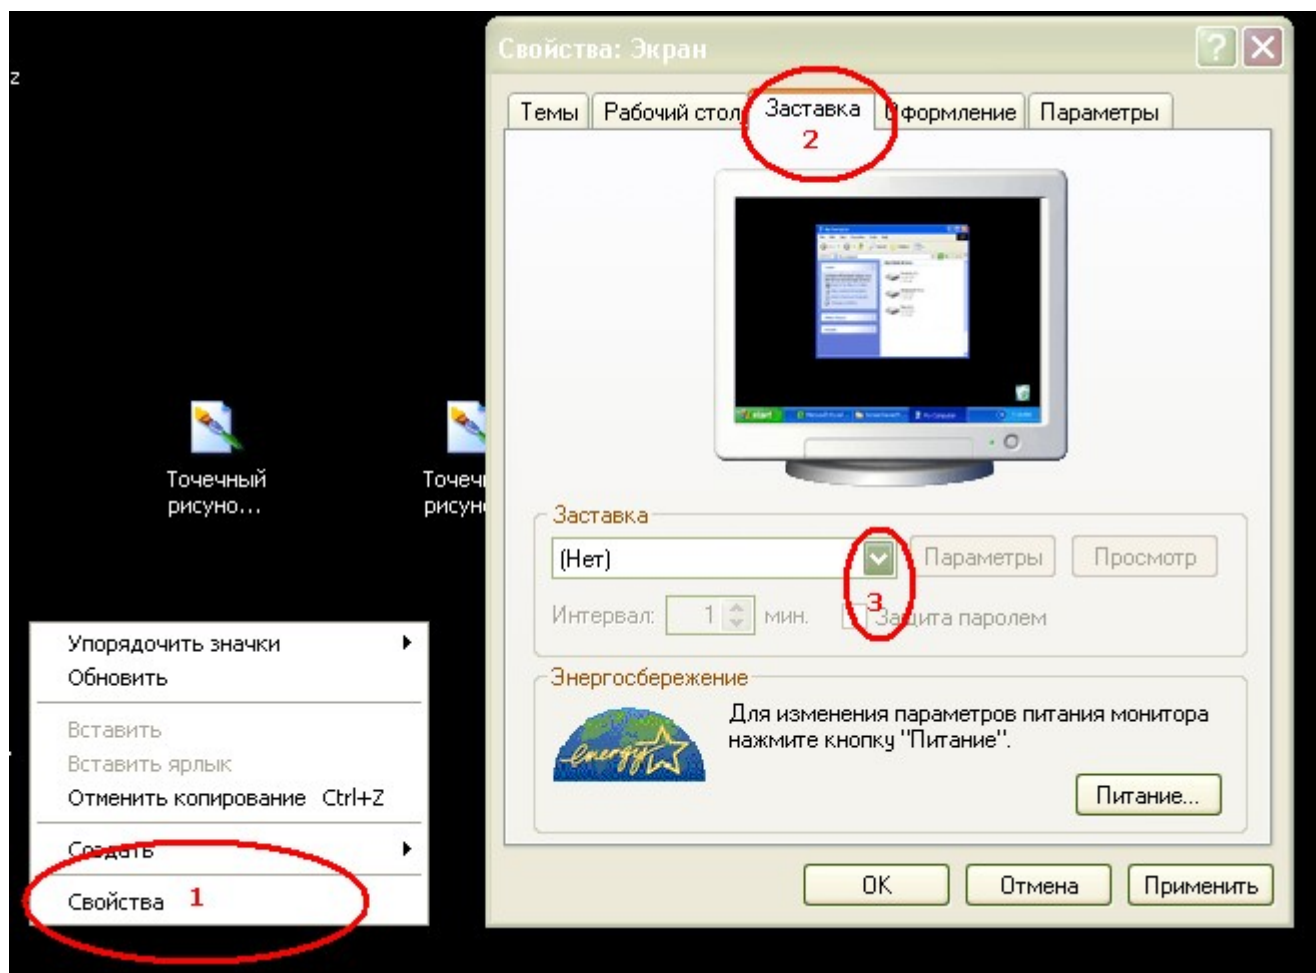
z

Свойства: Экран

Темы
Рабочий стол
Заставка
2
Оформление
Параметры

Точечный рисуно...

Точечн рисун

Заставка
(Нет)
Параметры
Просмотр
Интервал: 1 мин.
3
Защита паролем

Энергосбережение
energy
Для изменения параметров питания монитора нажмите кнопку "Питание".
Питание...

OK
Отмена
Применить

Упорядочить значки
Обновить
Вставить
Вставить ярлык
Отменить копирование Ctrl+Z
Создать
Свойства 1